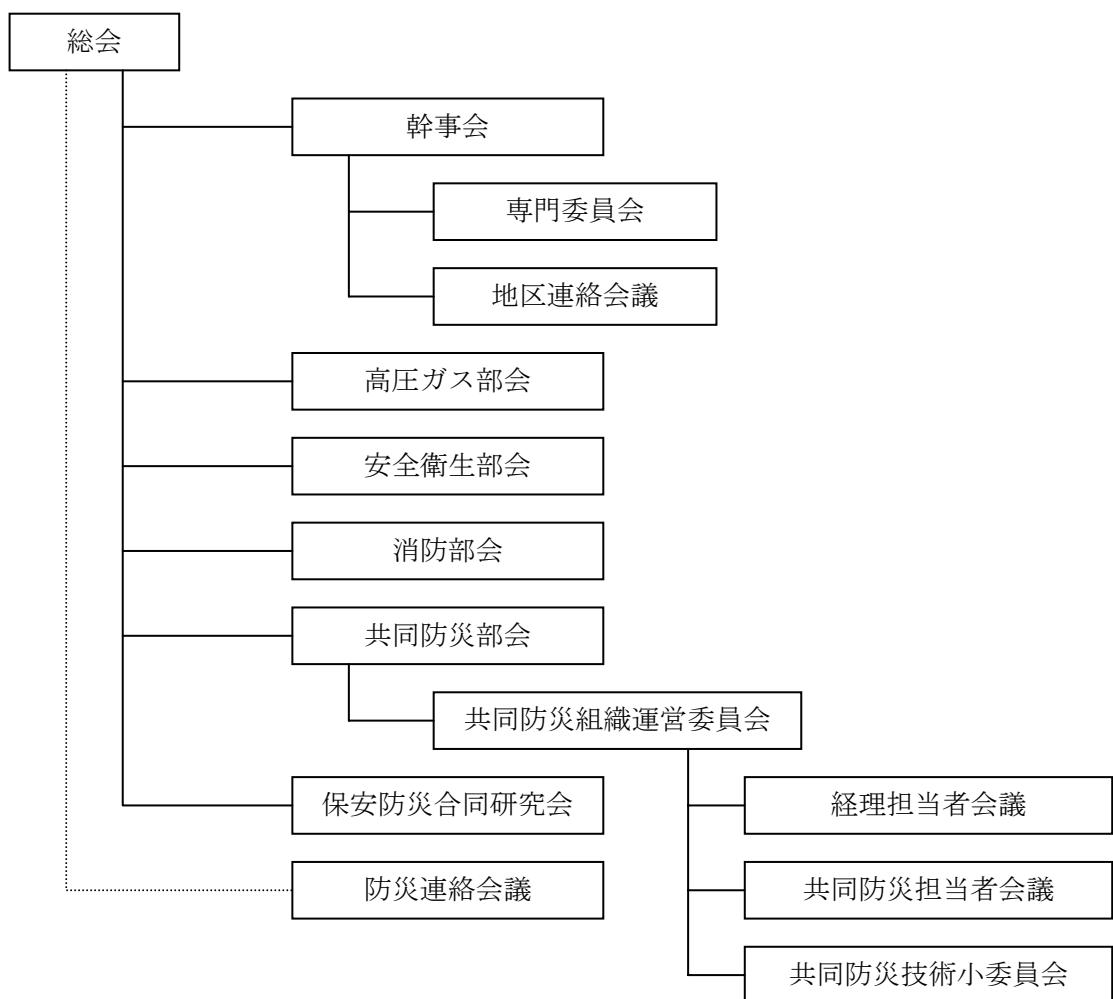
総会

幹事会

専門委員会

地区連絡会議

高圧ガス部会

安全衛生部会

消防部会

共同防災部会

共同防災組織運営委員会

保安防災合同研究会

経理担当者会議

防災連絡会議

共同防災担当者会議

共同防災技術小委員会